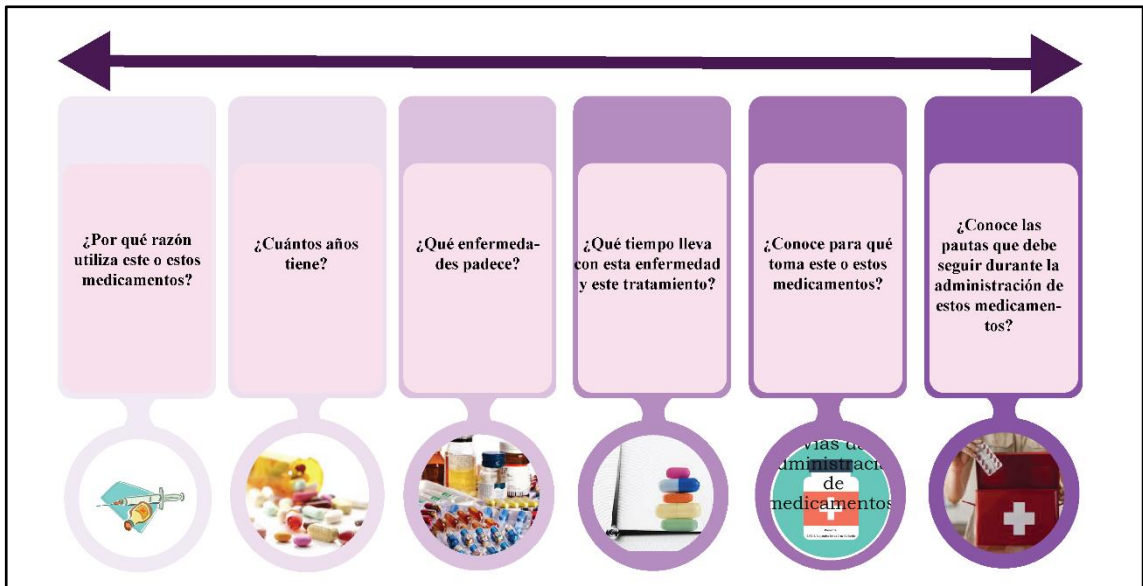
¿Por qué razón utiliza este o estos medicamentos?

¿Cuántos años tiene?

¿Qué enfermedades padece?

¿Qué tiempo lleva con esta enfermedad y este tratamiento?

¿Conoce para qué toma este o estos medicamentos?

¿Conoce las pautas que debe seguir durante la administración de estos medicamentos?

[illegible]ías de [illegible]dministraci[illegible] de medicamentos